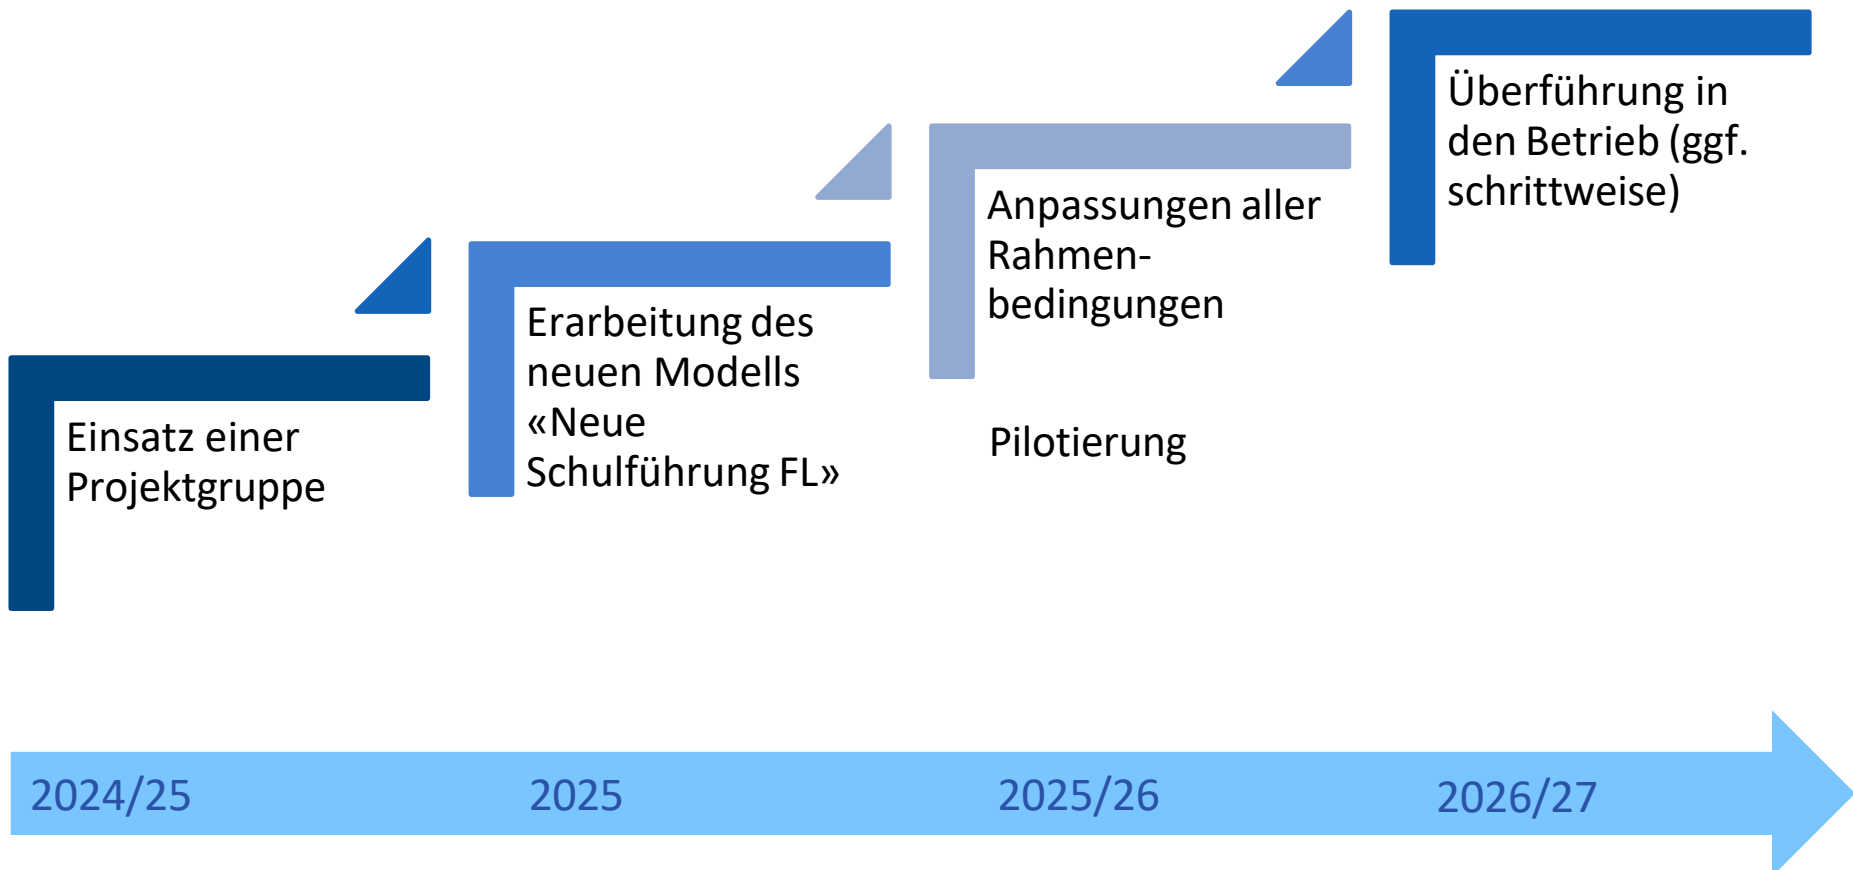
Einsatz einer Projektgruppe

Erarbeitung des neuen Modells «Neue Schulführung FL»

Anpassungen aller Rahmen-bedingungen

Pilotierung

Überführung in den Betrieb (ggf. schrittweise)

2024/25

2025

2025/26

2026/27